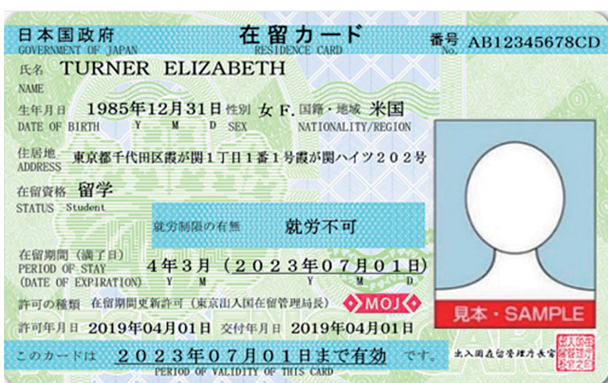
日本国政府
GOVERNMENT OF JAPAN
在留カード
RESIDENCE CARD
番号 No. AB12345678CD

氏名 NAME TURNER ELIZABETH

生年月日 DATE OF BIRTH 1985年12月31日 Y M D
性別 SEX 女 F.
国籍・地域 NATIONALITY/REGION 米国

住居地 ADDRESS 東京都千代田区霞が関1丁目1番1号霞が関ハイツ202号

在留資格 STATUS 留学 Student

就労制限の有無 就労不可

在留期間(満了日) PERIOD OF STAY (DATE OF EXPIRATION) 4年3月 (2023年07月01日) Y M D

許可の種類 在留期間更新許可(東京出入国在留管理局長)

MOJ

許可年月日 2019年04月01日 交付年月日 2019年04月01日

このカードは 2023年07月01日まで有効 です。
PERIOD OF VALIDITY OF THIS CARD

見本・SAMPLE

出入国在留管理庁長官